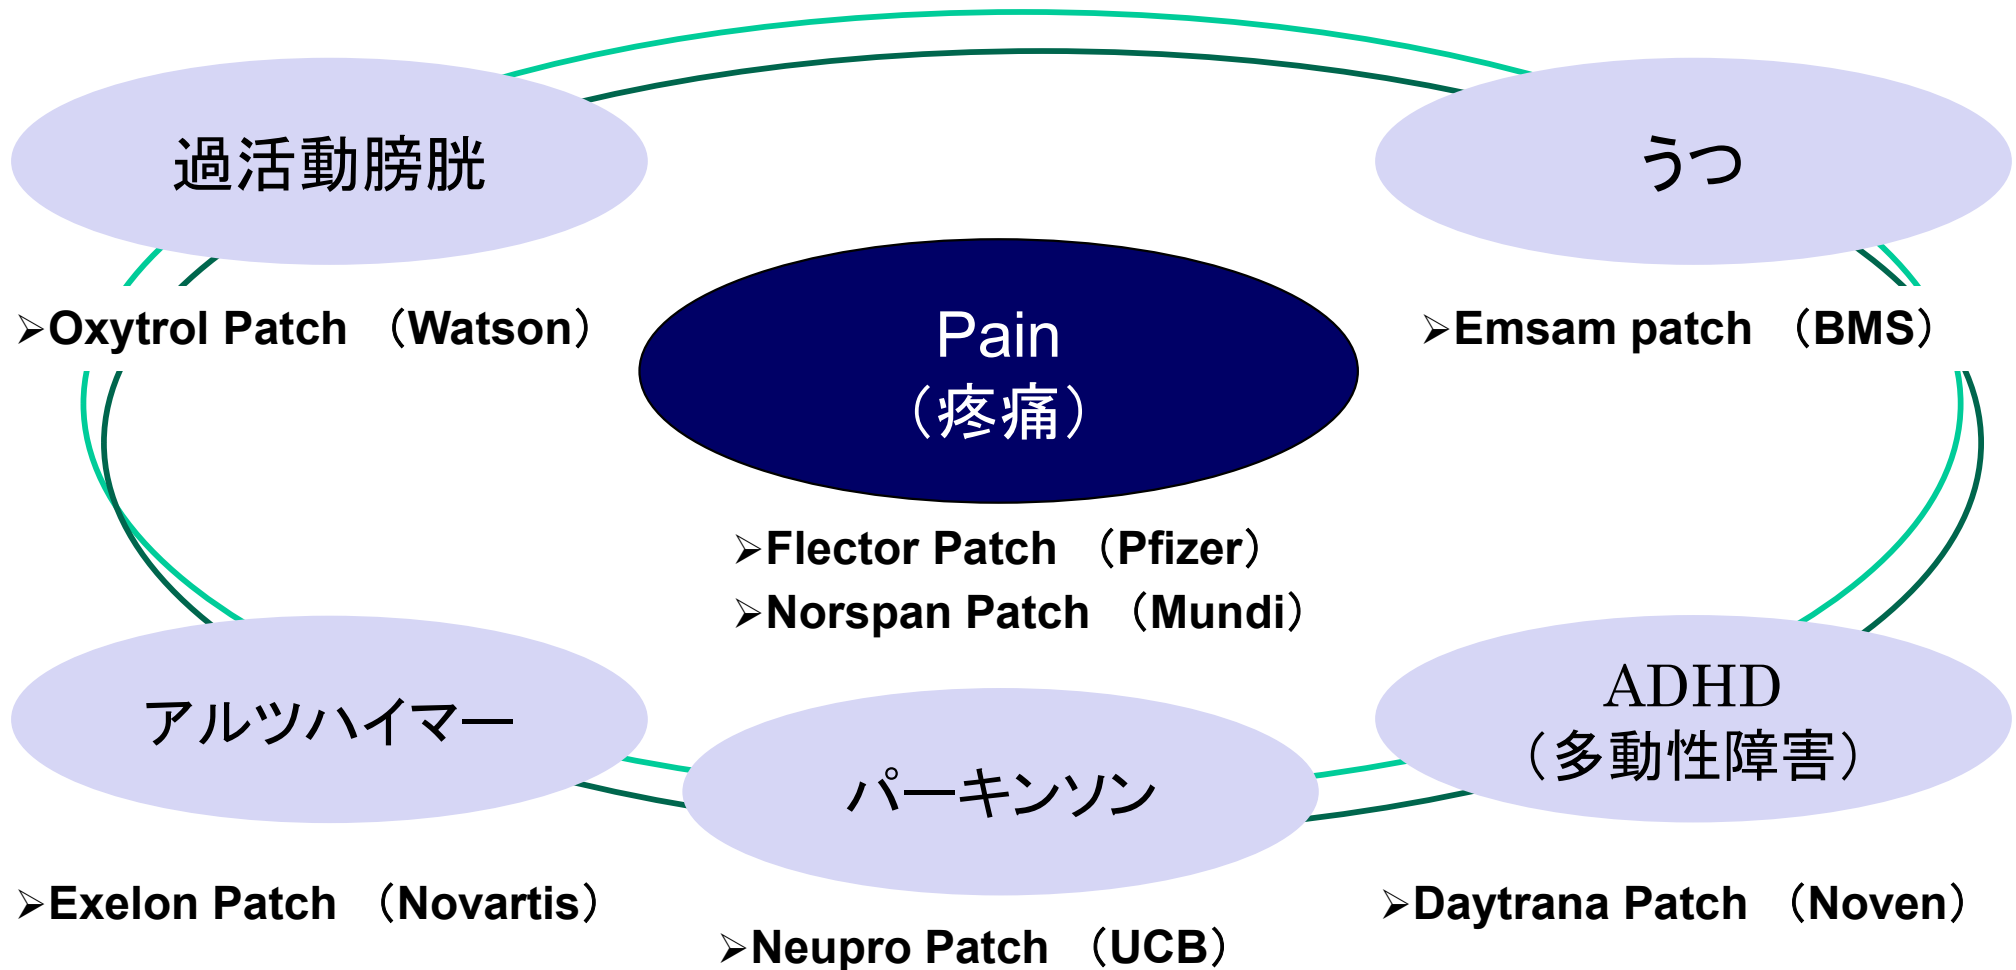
過活動膀胱

➢Oxytrol Patch （Watson）

うつ

➢Emsam patch （BMS）

Pain
（疼痛）

➢Flector Patch （Pfizer）
➢Norspan Patch （Mundi）

アルツハイマー

➢Exelon Patch （Novartis）

パーキンソン

➢Neupro Patch （UCB）

ADHD
（多動性障害）

➢Daytrana Patch （Noven）